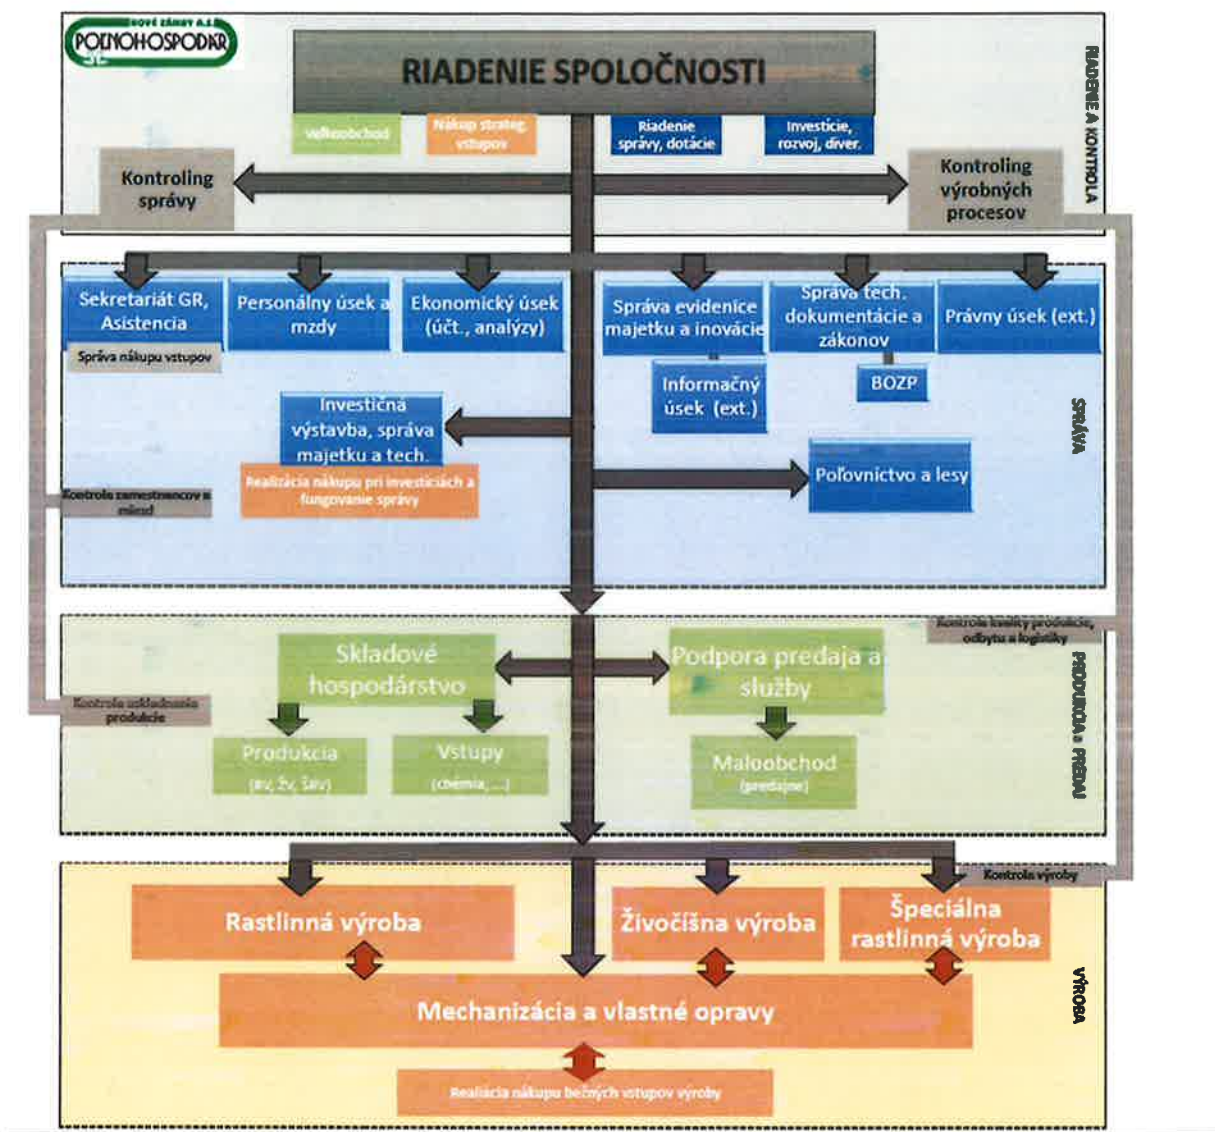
NOVÉ ZÁMKY A.S.
POĽNOHOSPODÁR
SE

RIADENIE SPOLOČNOSTI

Veľkoobchod

Nákup strateg. vstupov

Riadenie správy, dotácie

Investície, rozvoj, diver.

RIADENIE A KONTROLA

Kontroling správy

Kontroling výrobných procesov

Sekretariát GR, Asistencia

Správa nákupu vstupov

Personálny úsek a mzdy

Ekonomický úsek (účt., analýzy)

Správa evidencie majetku a inovácie

Správa tech. dokumentácie a zákonov

Právny úsek (ext.)

Informačný úsek (ext.)

BOZP

Investičná výstavba, správa majetku a tech.

Realizácia nákupu pri investíciách a fungovanie správy

Poľovníctvo a lesy

Kontrola zamestnancov a miezd

SPRÁVA

Kontrola kvality produkcie, odbytu a logistiky

Skladové hospodárstvo

Podpora predaja a služby

Kontrola uskladnenia produkcie

Produkcia
(RV, ŽV, ŠRV)

Vstupy
(chémia, ...)

Maloobchod
(predajne)

PRODUKCIA a PREDAJ

Kontrola výroby

Rastlinná výroba

Živočíšna výroba

Špeciálna rastlinná výroba

Mechanizácia a vlastné opravy

Realizácia nákupu bežných vstupov výroby

VÝROBA